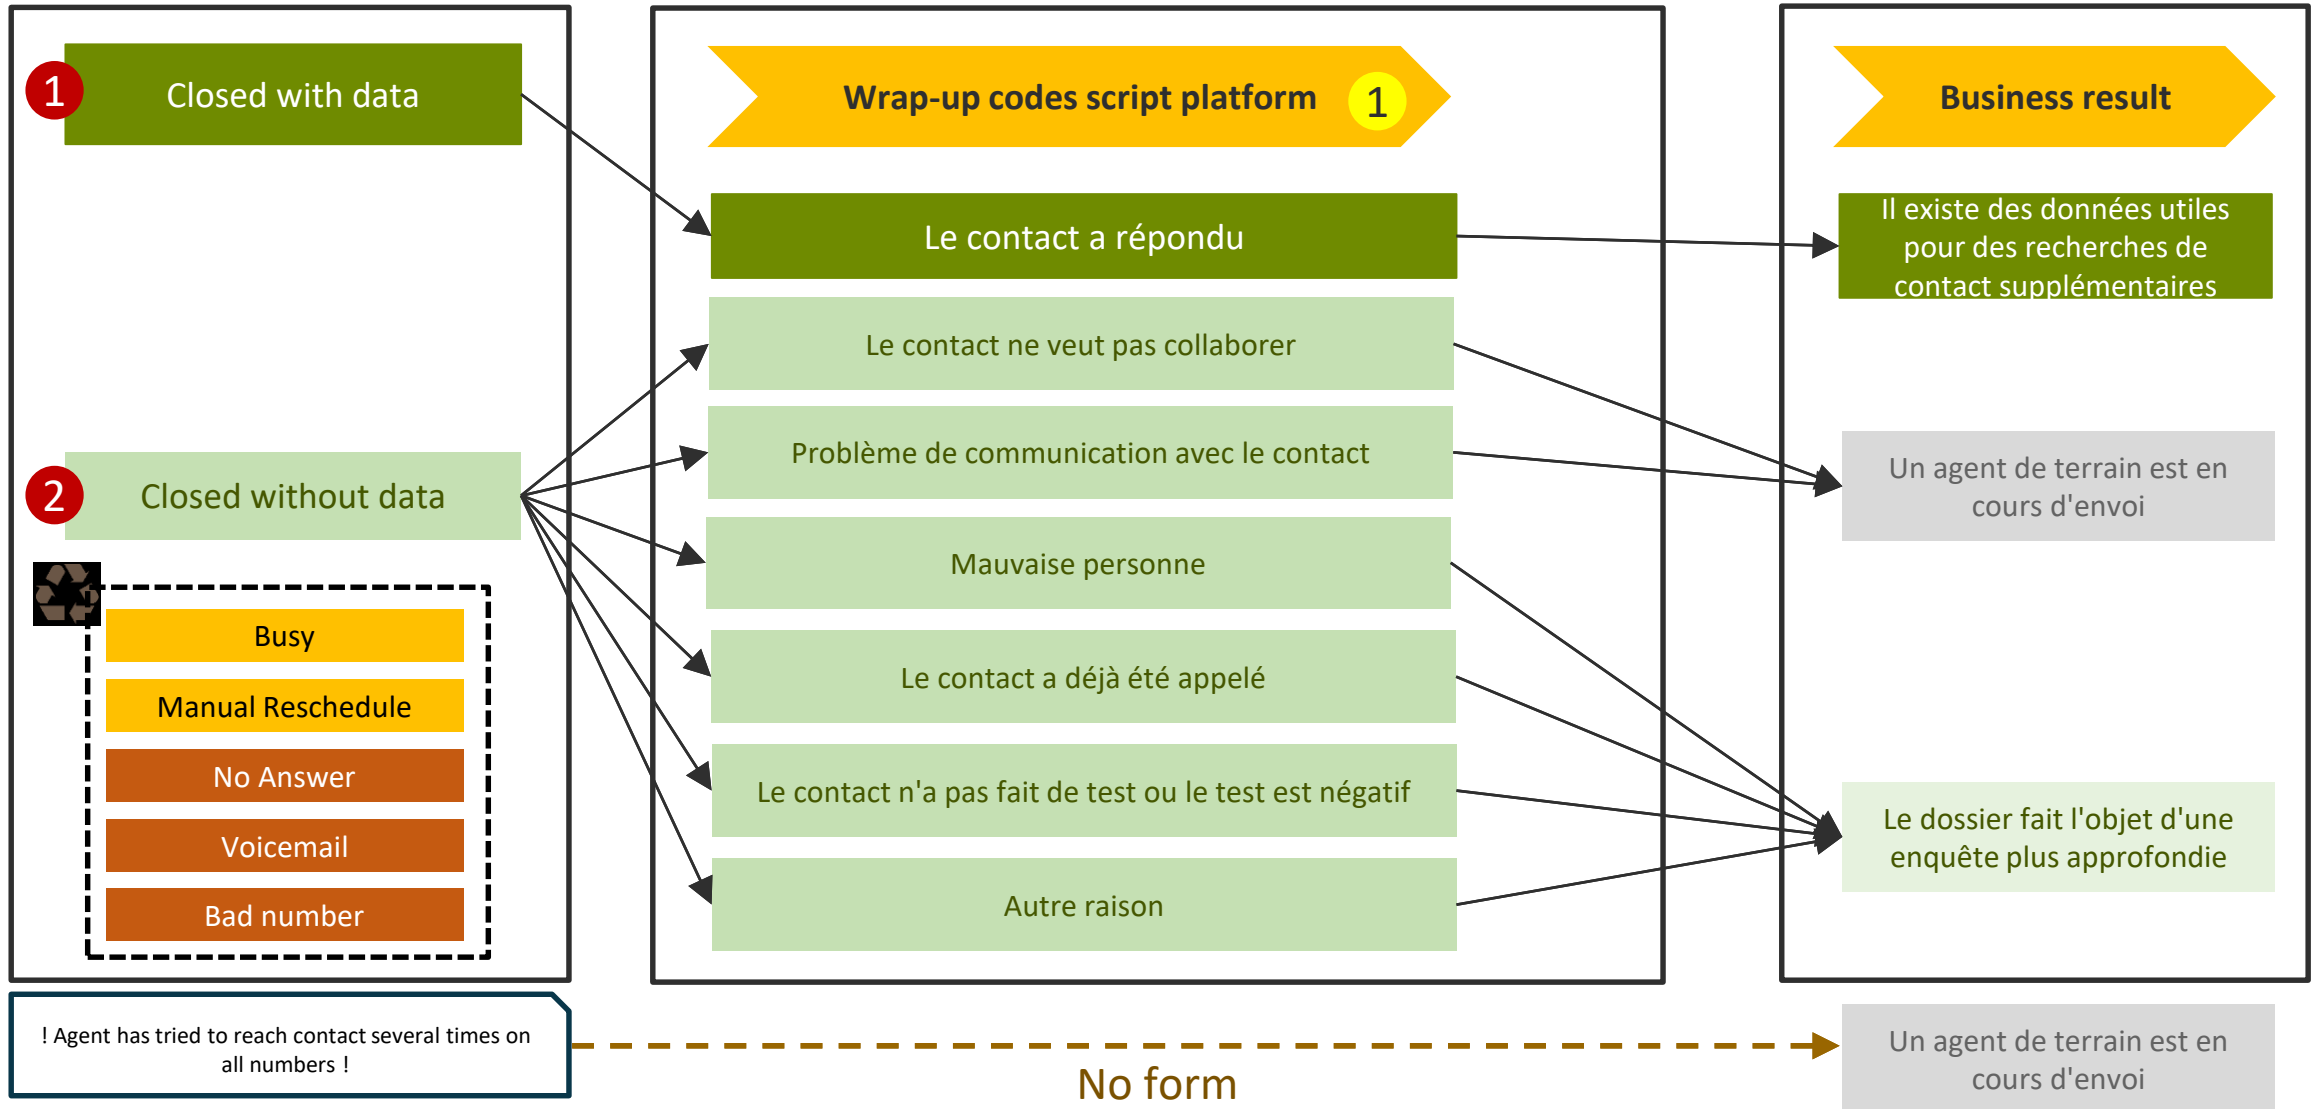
1 Closed with data

2 Closed without data

Busy

Manual Reschedule

No Answer

Voicemail

Bad number

Wrap-up codes script platform 1

Le contact a répondu

Le contact ne veut pas collaborer

Problème de communication avec le contact

Mauvaise personne

Le contact a déjà été appelé

Le contact n'a pas fait de test ou le test est négatif

Autre raison

Business result

Il existe des données utiles pour des recherches de contact supplémentaires

Un agent de terrain est en cours d'envoi

Le dossier fait l'objet d'une enquête plus approfondie

! Agent has tried to reach contact several times on all numbers !

No form

Un agent de terrain est en cours d'envoi